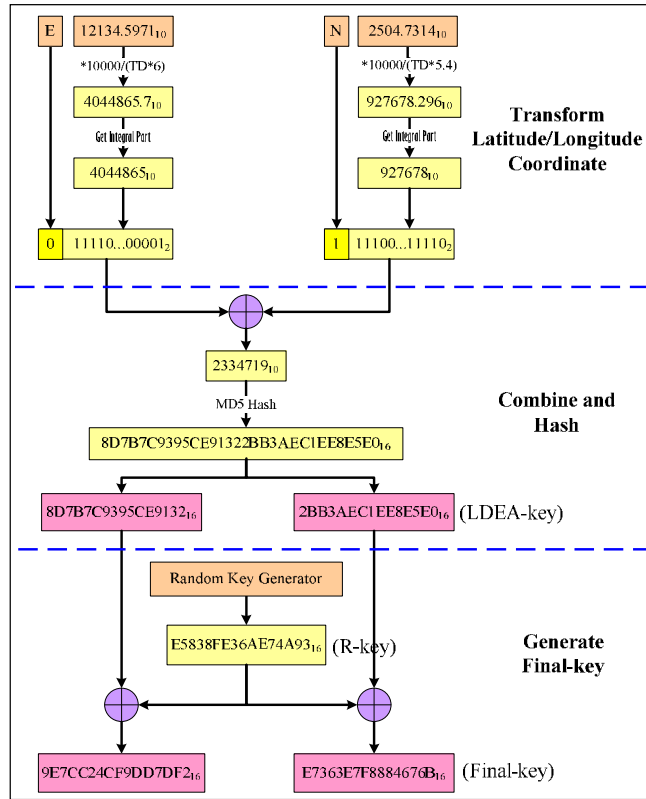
E

$12134.5971_{10}$

*10000/(TD*6)

$4044865.7_{10}$

Get Integral Part

$4044865_{10}$

0

$11110...00001_2$

N

$2504.7314_{10}$

*10000/(TD*5.4)

$927678.296_{10}$

Get Integral Part

$927678_{10}$

1

$11100...11110_2$

Transform Latitude/Longitude Coordinate

$2334719_{10}$

MD5 Hash

$8D7B7C9395CE91322BB3AEC1EE8E5E0_{16}$

Combine and Hash

$8D7B7C9395CE9132_{16}$

$2BB3AEC1EE8E5E0_{16}$ (LDEA-key)

Random Key Generator

$E5838FE36AE74A93_{16}$ (R-key)

Generate Final-key

$9E7CC24CF9DD7DF2_{16}$

$E7363E7F8884676B_{16}$ (Final-key)